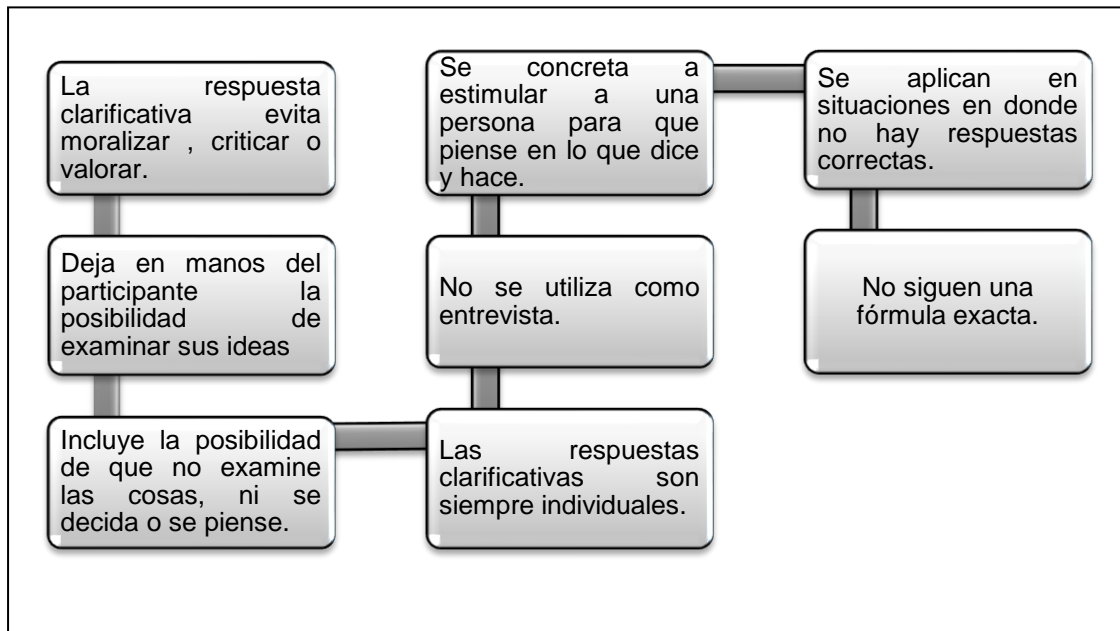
La respuesta clarificativa evita moralizar , criticar o valorar.

Deja en manos del participante la posibilidad de examinar sus ideas

Incluye la posibilidad de que no examine las cosas, ni se decida o se piense.

Las respuestas clarificativas son siempre individuales.

No se utiliza como entrevista.

Se concreta a estimular a una persona para que piense en lo que dice y hace.

Se aplican en situaciones en donde no hay respuestas correctas.

No siguen una fórmula exacta.